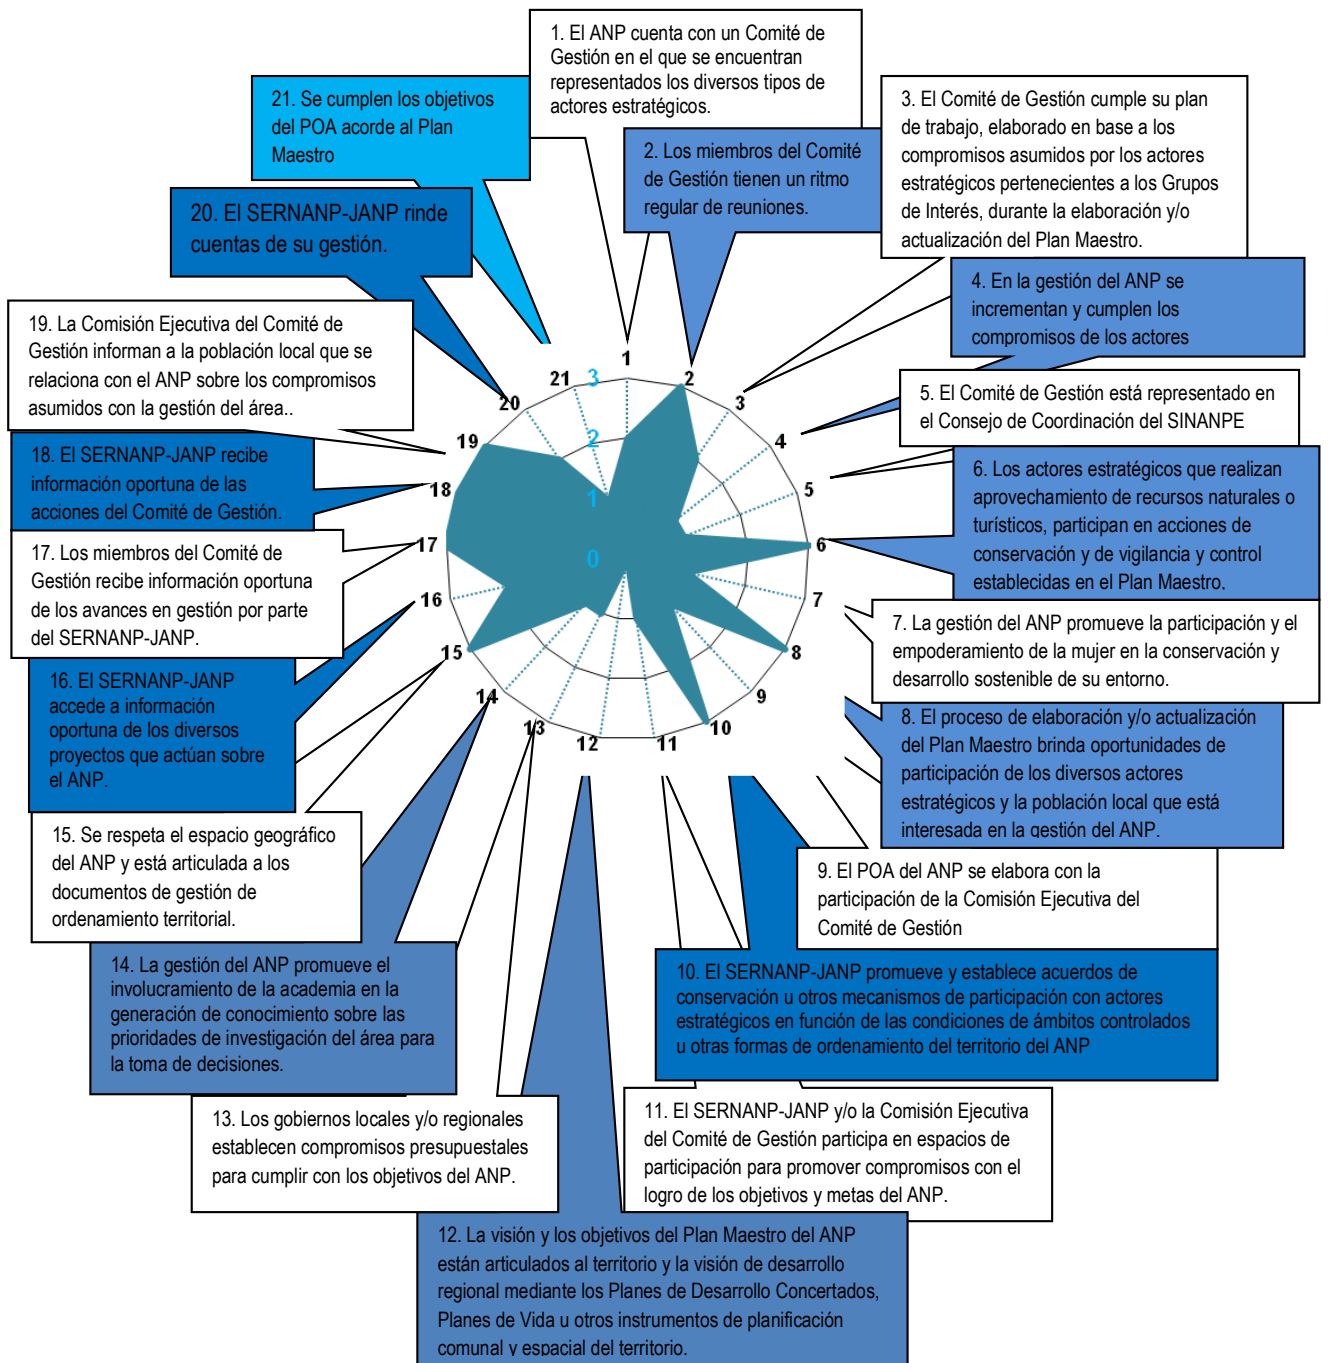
1. El ANP cuenta con un Comité de Gestión en el que se encuentran representados los diversos tipos de actores estratégicos.

21. Se cumplen los objetivos del POA acorde al Plan Maestro

2. Los miembros del Comité de Gestión tienen un ritmo regular de reuniones.

3. El Comité de Gestión cumple su plan de trabajo, elaborado en base a los compromisos asumidos por los actores estratégicos pertenecientes a los Grupos de Interés, durante la elaboración y/o actualización del Plan Maestro.

20. El SERNANP-JANP rinde cuentas de su gestión.

4. En la gestión del ANP se incrementan y cumplen los compromisos de los actores

19. La Comisión Ejecutiva del Comité de Gestión informan a la población local que se relaciona con el ANP sobre los compromisos asumidos con la gestión del área..

5. El Comité de Gestión está representado en el Consejo de Coordinación del SINANPE

18. El SERNANP-JANP recibe información oportuna de las acciones del Comité de Gestión.

6. Los actores estratégicos que realizan aprovechamiento de recursos naturales o turísticos, participan en acciones de conservación y de vigilancia y control establecidas en el Plan Maestro.

17. Los miembros del Comité de Gestión recibe información oportuna de los avances en gestión por parte del SERNANP-JANP.

7. La gestión del ANP promueve la participación y el empoderamiento de la mujer en la conservación y desarrollo sostenible de su entorno.

16. El SERNANP-JANP accede a información oportuna de los diversos proyectos que actúan sobre el ANP.

8. El proceso de elaboración y/o actualización del Plan Maestro brinda oportunidades de participación de los diversos actores estratégicos y la población local que está interesada en la gestión del ANP.

15. Se respeta el espacio geográfico del ANP y está articulada a los documentos de gestión de ordenamiento territorial.

9. El POA del ANP se elabora con la participación de la Comisión Ejecutiva del Comité de Gestión

14. La gestión del ANP promueve el involucramiento de la academia en la generación de conocimiento sobre las prioridades de investigación del área para la toma de decisiones.

10. El SERNANP-JANP promueve y establece acuerdos de conservación u otros mecanismos de participación con actores estratégicos en función de las condiciones de ámbitos controlados u otras formas de ordenamiento del territorio del ANP

13. Los gobiernos locales y/o regionales establecen compromisos presupuestales para cumplir con los objetivos del ANP.

11. El SERNANP-JANP y/o la Comisión Ejecutiva del Comité de Gestión participa en espacios de participación para promover compromisos con el logro de los objetivos y metas del ANP.

12. La visión y los objetivos del Plan Maestro del ANP están articulados al territorio y la visión de desarrollo regional mediante los Planes de Desarrollo Concertados, Planes de Vida u otros instrumentos de planificación comunal y espacial del territorio.

1 2 3 4 5 6 7 8 9 10 11 12 13 14 15 16 17 18 19 20 21
0 1 2 3